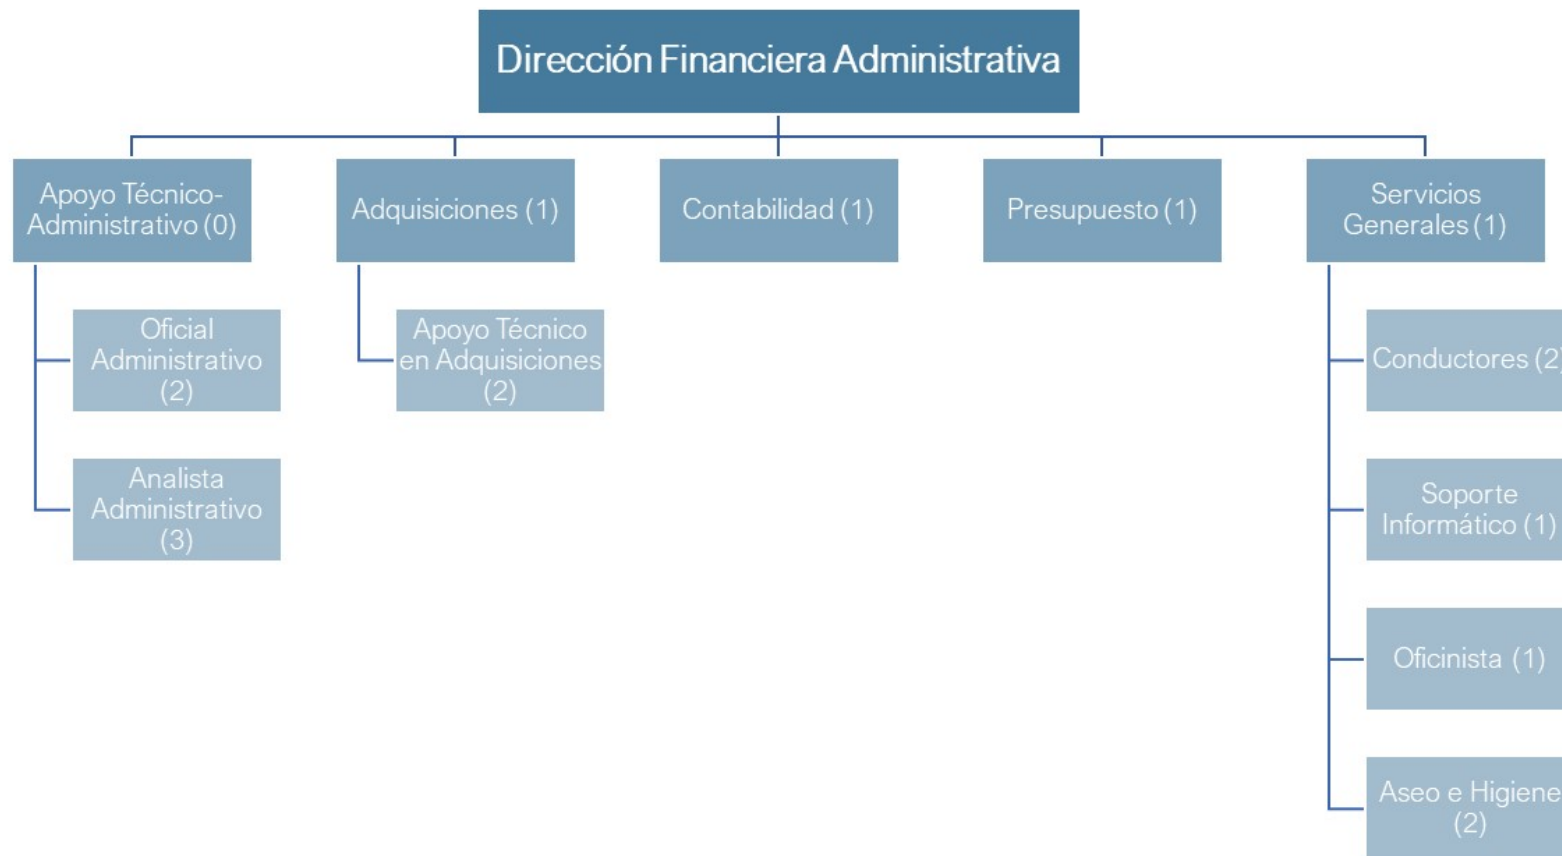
Dirección Financiera Administrativa

Apoyo Técnico-Administrativo (0)

Oficial Administrativo (2)

Analista Administrativo (3)

Adquisiciones (1)

Apoyo Técnico en Adquisiciones (2)

Contabilidad (1)

Presupuesto (1)

Servicios Generales (1)

Conductores (2

Soporte Informático (1)

Oficinista (1)

Aseo e Higiene (2)